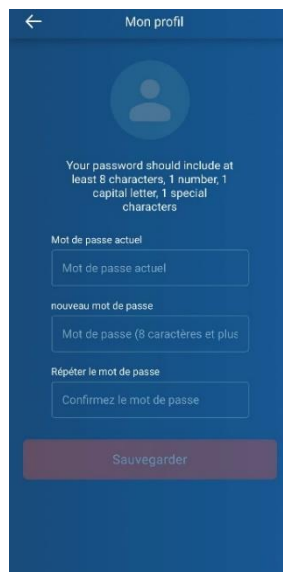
Mon profil

Your password should include at least 8 characters, 1 number, 1 capital letter, 1 special characters

Mot de passe actuel

Mot de passe actuel

nouveau mot de passe

Mot de passe (8 caractères et plus

Répéter le mot de passe

Confirmez le mot de passe

Sauvegarder